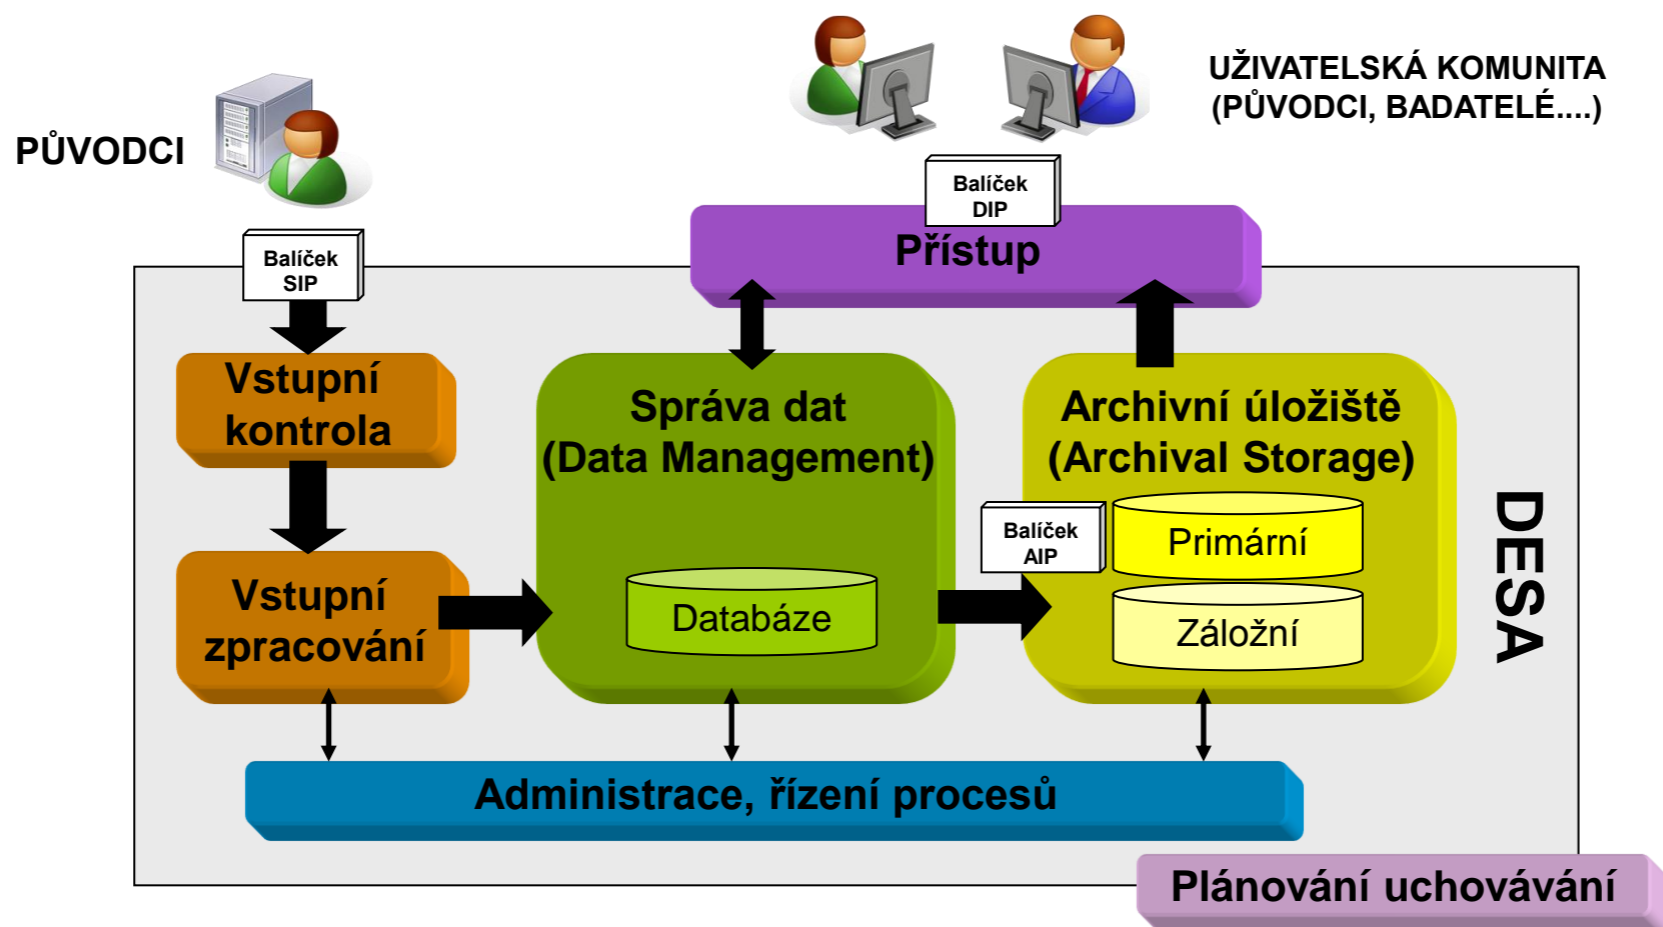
UŽIVATELSKÁ KOMUNITA
(PŮVODCI, BADATELÉ....)

PŮVODCI

Balíček DIP

Přístup

Balíček SIP

Vstupní kontrola

Správa dat
(Data Management)

Archivní úložiště
(Archival Storage)

Balíček AIP

Primární

Záložní

Databáze

Vstupní zpracování

DESA

Administrace, řízení procesů

Plánování uchovávání